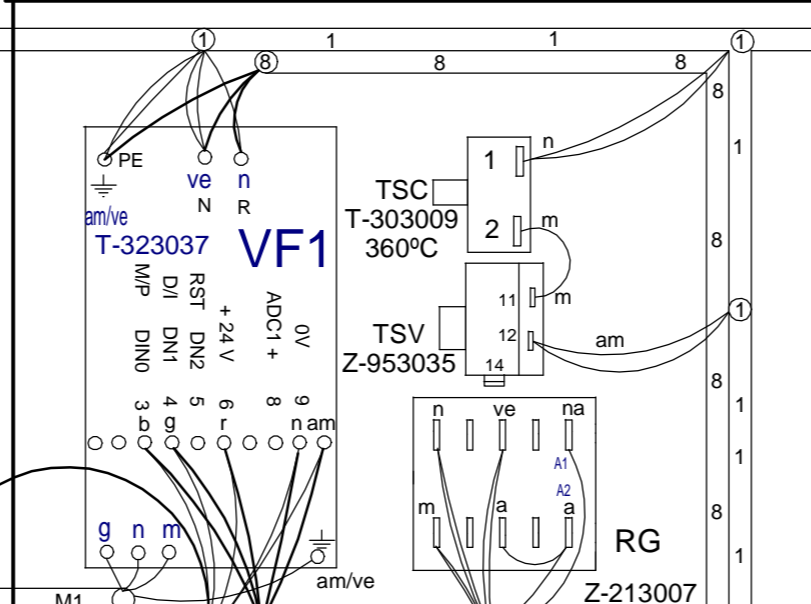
1
1
1
1
8
8
8
8
8
1
PE
ve
N
n
R
am/ve
T-323037
VF1
n
1
TSC
T-303009
360ºC
2
m
11
m
TSV
Z-953035
12
am
14
1
8
1
8
1
8
1
M/P
D/I
RST
+24 V
ADC1 +
0V
DIN0
DN1
DN2
3 b
4 g
5
6 r
8
9 n
am
n
ve
na
A1
A2
m
a
a
RG
Z-213007
g
n
m
am/ve
M1